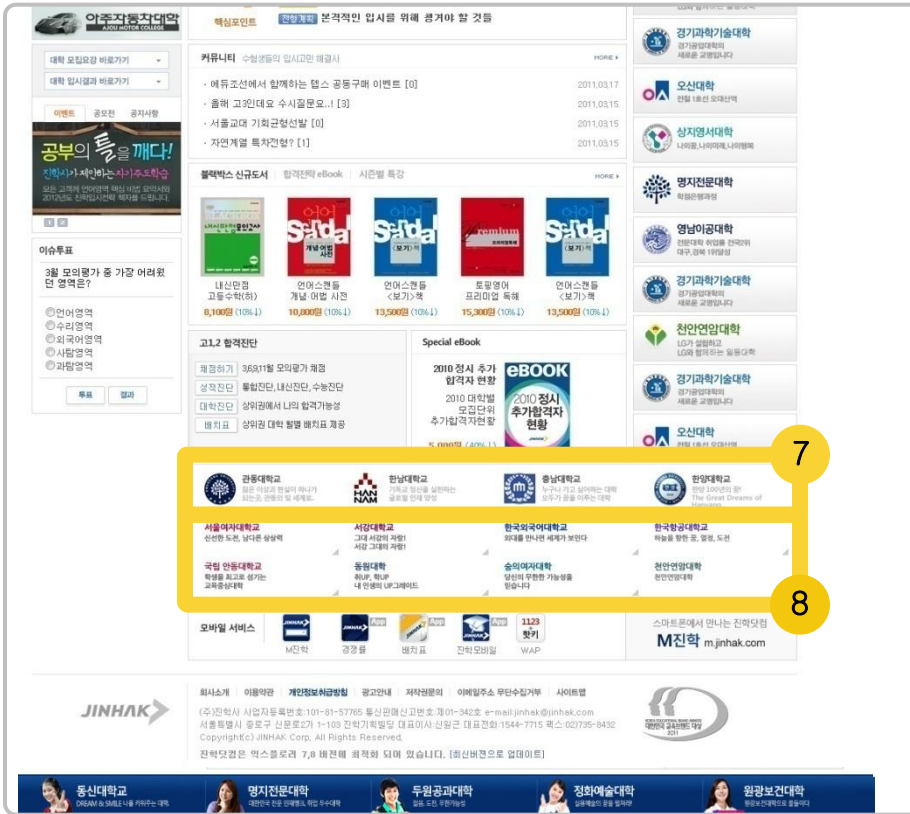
아주자동차대학
AJOU MOTOR COLLEGE

핵심포인트 전형계획 본격적인 입시를 위해 챙겨야 할 것들

대학 모집요강 바로가기
대학 입시결과 바로가기

이벤트 공모전 공지사항

공부의 틀을 깨다!
진학사가 제안하는 자기주도학습

이슈투표
3월 모의평가 중 가장 어려웠던 영역은?
언어영역
수리영역
외국어영역
사탐영역
과탐영역
투표 결과

커뮤니티 수험생들의 입시고민 해결사 MORE
· 에듀조선에서 함께하는 탭스 공동구매 이벤트 [0] 2011.03.17
· 올해 고3인데요 수시질문요..! [3] 2011.03.15
· 서울교대 기회균형선발 [0] 2011.03.15
· 자연계열 특차전형? [1] 2011.03.15

블랙박스 신규도서 합격전략 eBook 시즌별 특강 MORE
내신만점 고등수학(하) 8,100원 (10%↓)
언어스캔들 개념·어법 사전 10,800원 (10%↓)
언어스캔들 <보기>책 13,500원 (10%↓)
토필영어 프리미엄 독해 15,300원 (10%↓)
언어스캔들 <보기>책 13,500원 (10%↓)

고1,2 합격진단
채점하기 3,6,9,11월 모의평가 채점
성적진단 통합진단, 내신진단, 수능진단
대학진단 상위권에서 나의 합격가능성
배치표 상위권 대학 월별 배치표 제공

Special eBook
2010 정시 추가 합격자 현황
2010 대학별 모집단위 추가합격자현황
eBOOK 2010 정시 추가합격자 현황
5,000원 (40%↓)

경기과학기술대학
오산대학
상지영서대학
명지전문대학
영남이공대학
경기과학기술대학
천안연암대학
경기과학기술대학
오산대학

7
관동대학교
한남대학교
총남대학교
한양대학교

8
서울여자대학교
서강대학교
한국외국어대학교
한국항공대학교
국립 안동대학교
동원대학
숭의여자대학
천안연암대학

모바일 서비스
M진학 경경률 배치표 진학모바일 WAP
스마트폰에서 만나는 진학닷컴
M진학 m.jinhak.com

JINHAK
회사소개 | 이용약관 | 개인정보취급방침 | 광고안내 | 저작권문의 | 이메일주소 무단수집거부 | 사이트맵
(주)진학사 사업자등록번호:101-81-57785 통신판매신고번호:제01-342호 e-mail:jinhak@jinhak.com
서울특별시 종로구 신문로2가 1-103 진학기획빌딩 대표이사:신철근 대표전화:1544-7715 팩스:02)735-8432
Copyright(c) JINHAK Corp. All Rights Reserved.
진학닷컴은 익스플로러 7,8 버전에 최적화 되어 있습니다. [최신버전으로 업데이트]

동신대학교
명지전문대학
두원공과대학
정화예술대학
원광보건대학